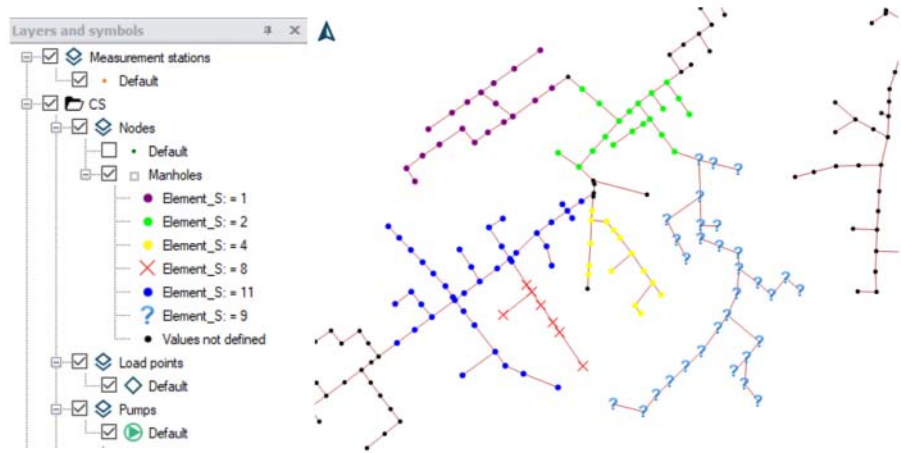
Layers and symbols

Measurement stations
Default
CS
Nodes
Default
Manholes
Element_S: = 1
Element_S: = 2
Element_S: = 4
Element_S: = 8
Element_S: = 11
Element_S: = 9
Values not defined
Load points
Default
Pumps
Default